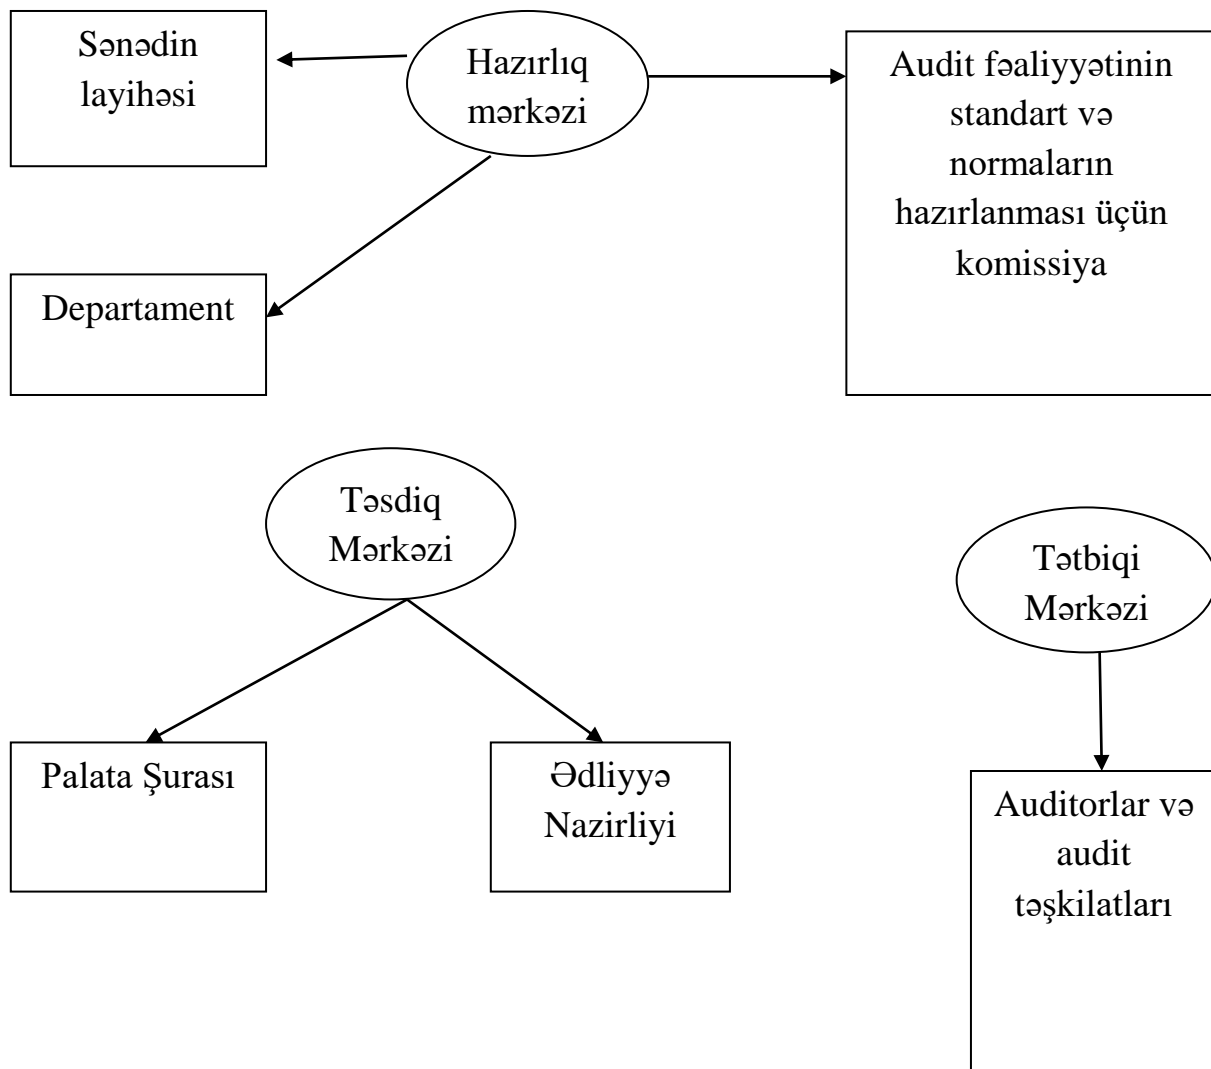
Sənədin layihəsi

Hazırlıq mərkəzi

Audit fəaliyyətinin standart və normaların hazırlanması üçün komissiya

Departament

Təsdiq Mərkəzi

Tətbiqi Mərkəzi

Palata Şurası

Ədliyyə Nazirliyi

Auditorlar və audit təşkilatları